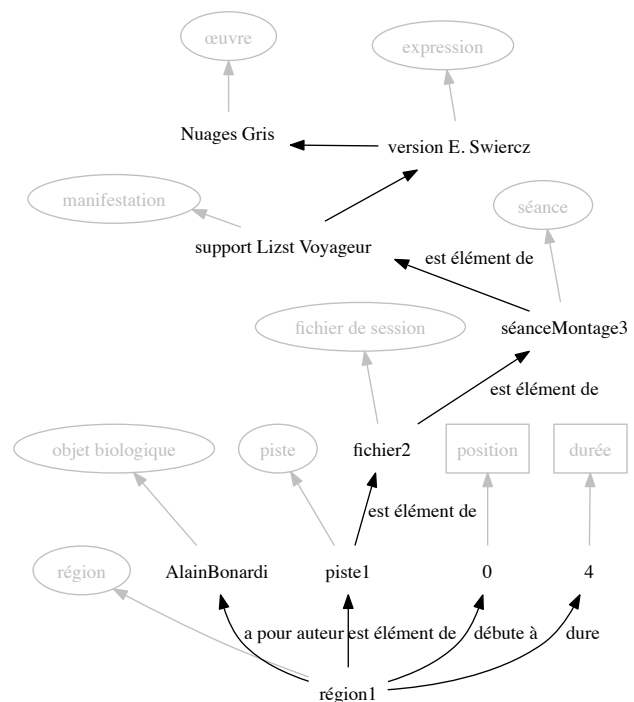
œuvre

expression

Nuages Gris

version E. Swiercz

manifestation

séance

support Lizst Voyageur

est élément de

fichier de session

séanceMontage3

est élément de

objet biologique

piste

fichier2

position

durée

est élément de

région

AlainBonardi

piste1

0

4

a pour auteur

est élément de

débute à

dure

région1